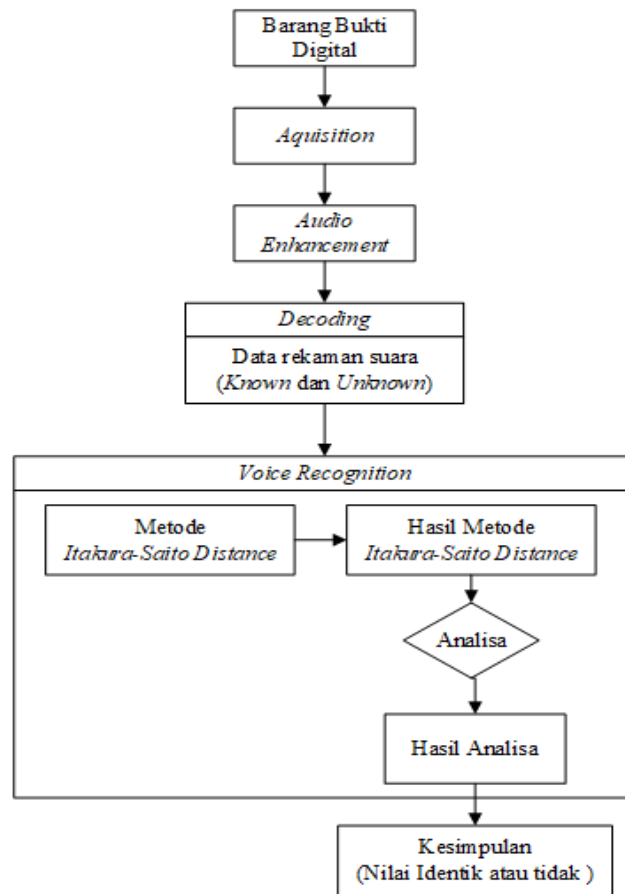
Barang Bukti Digital

Aquisition

Audio Enhancement

Decoding

Data rekaman suara (Known dan Unknown)

Voice Recognition

Metode Itakura-Saito Distance

Hasil Metode Itakura-Saito Distance

Analisa

Hasil Analisa

Kesimpulan (Nilai Identik atau tidak )